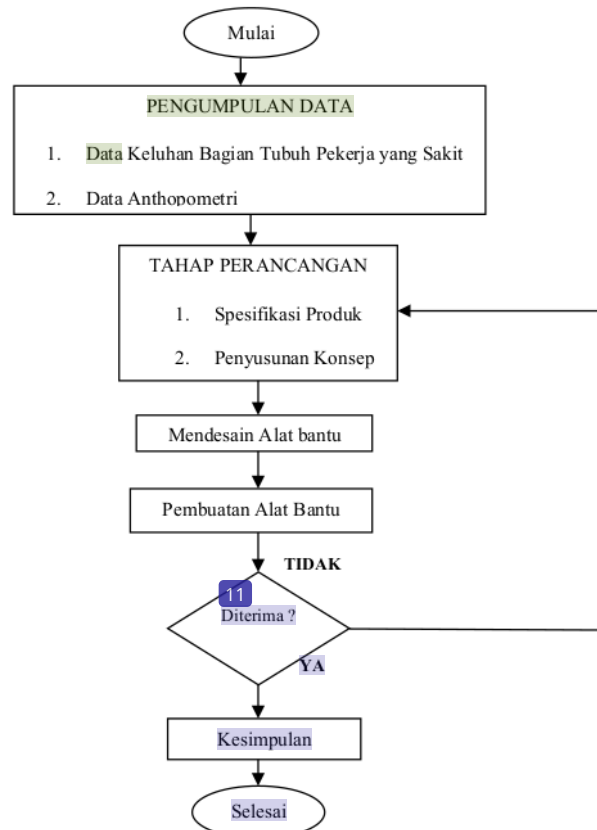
Mulai

PENGUMPULAN DATA

1. Data Keluhan Bagian Tubuh Pekerja yang Sakit

2. Data Anthopometri

TAHAP PERANCANGAN

1. Spesifikasi Produk

2. Penyusunan Konsep

Mendesain Alat bantu

Pembuatan Alat Bantu

TIDAK

11

Diterima ?

YA

Kesimpulan

Selesai